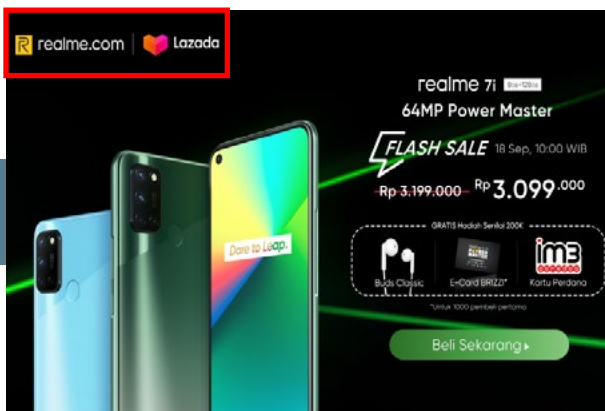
realme.com | Lazada

realme 7i 8GB+128GB
64MP Power Master

FLASH SALE 18 Sep, 10:00 WIB

Rp 3.199.000 Rp 3.099.000

GRATIS Hadiah Senilai 200K

Buds Classic

E-Card BRIZZI*

im3

Kartu Perdana

*Untuk 1000 pembeli pertama

Dare to Leap.

Beli Sekarang ▸